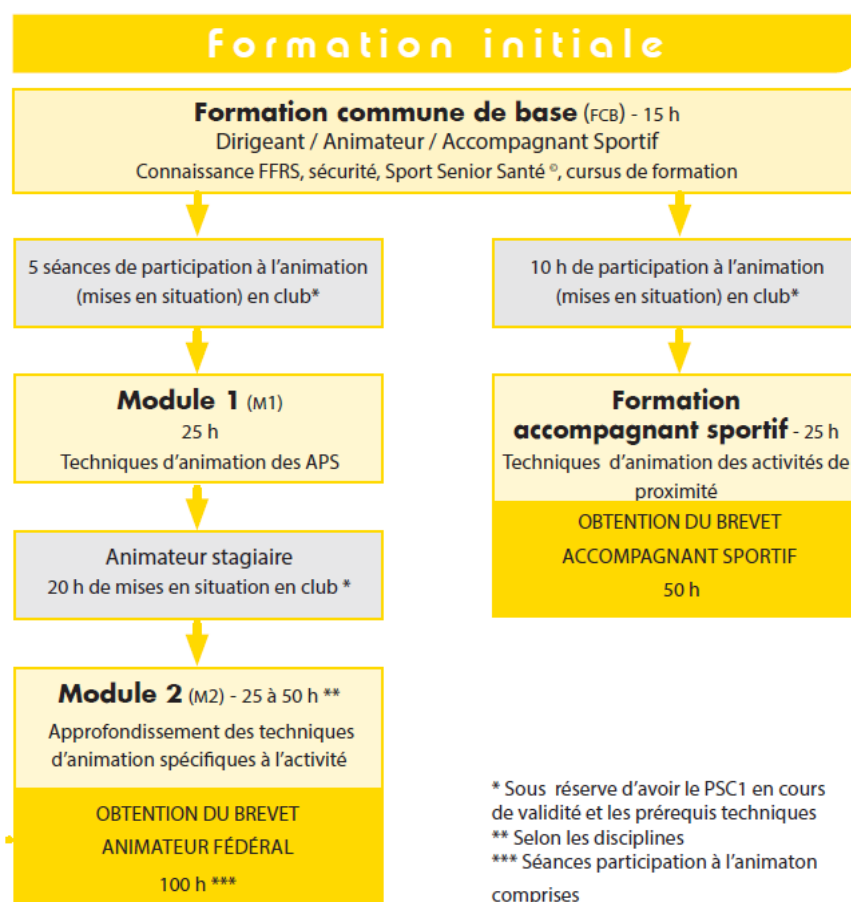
Formation initiale

Formation commune de base (FCB) - 15 h
Dirigeant / Animateur / Accompagnant Sportif
Connaissance FFRS, sécurité, Sport Senior Santé ©, cursus de formation

5 séances de participation à l'animation (mises en situation) en club*

Module 1 (M1)
25 h
Techniques d'animation des APS

Animateur stagiaire
20 h de mises en situation en club *

Module 2 (M2) - 25 à 50 h **
Approfondissement des techniques d'animation spécifiques à l'activité

OBTENTION DU BREVET
ANIMATEUR FÉDÉRAL
100 h ***

10 h de participation à l'animation (mises en situation) en club*

Formation accompagnant sportif - 25 h
Techniques d'animation des activités de proximité

OBTENTION DU BREVET
ACCOMPAGNANT SPORTIF
50 h

* Sous réserve d'avoir le PSC1 en cours de validité et les prérequis techniques
** Selon les disciplines
*** Séances participation à l'animaton comprises